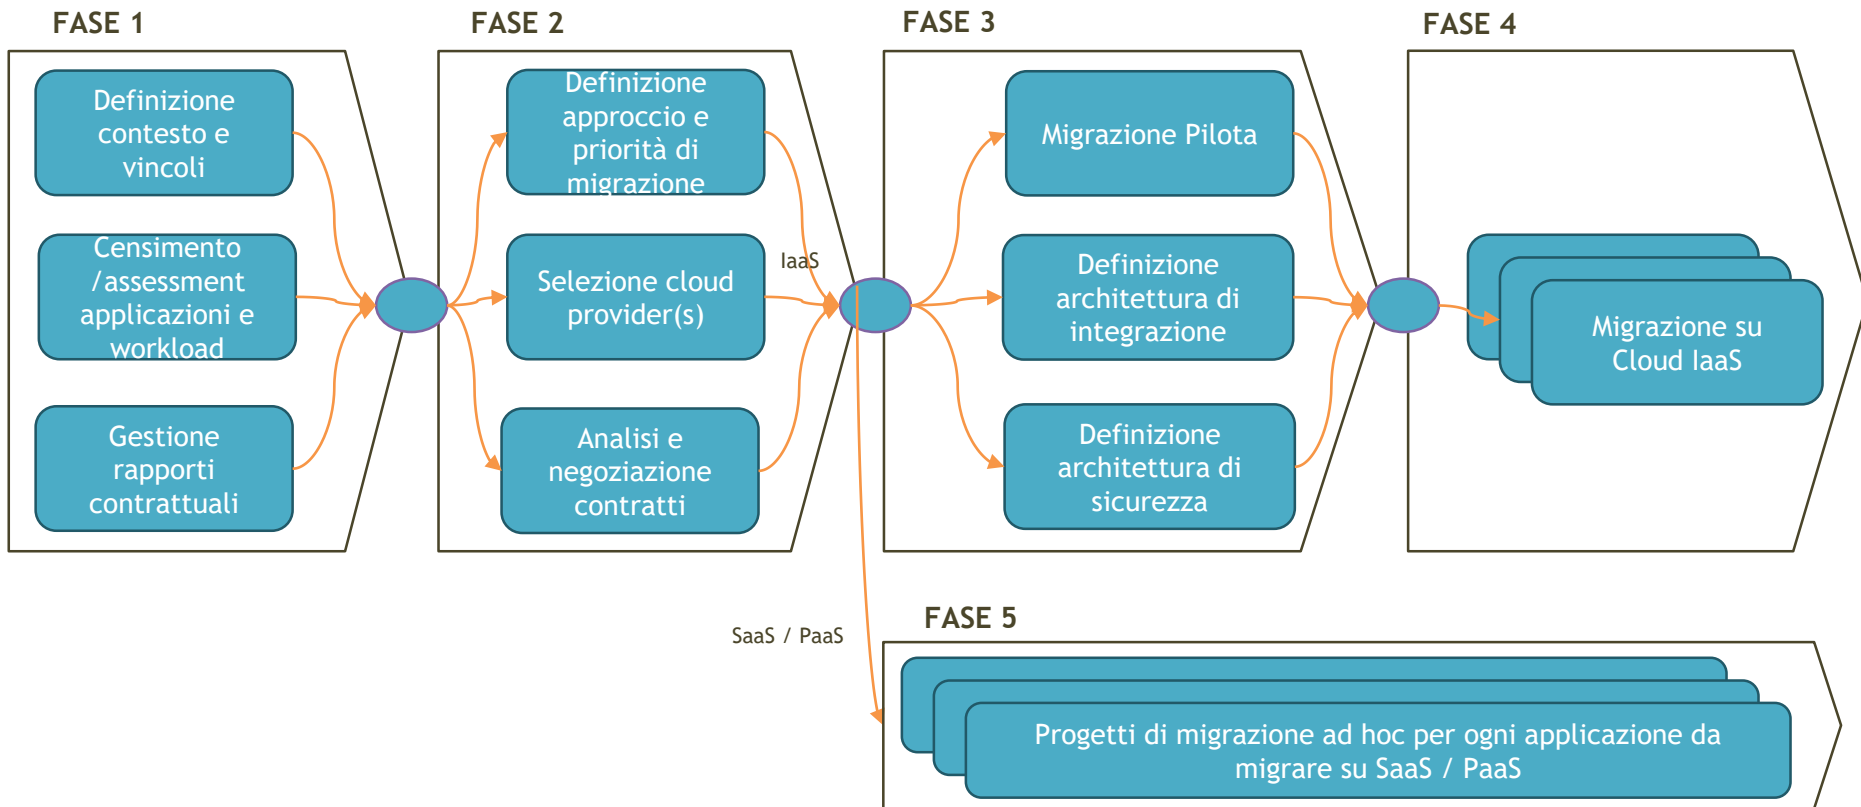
FASE 1

Definizione contesto e vincoli

Censimento /assessment applicazioni e workload

Gestione rapporti contrattuali

FASE 2

Definizione approccio e priorità di migrazione

Selezione cloud provider(s)

Analisi e negoziazione contratti

IaaS

FASE 3

Migrazione Pilota

Definizione architettura di integrazione

Definizione architettura di sicurezza

FASE 4

Migrazione su Cloud IaaS

SaaS / PaaS

FASE 5

Progetti di migrazione ad hoc per ogni applicazione da migrare su SaaS / PaaS